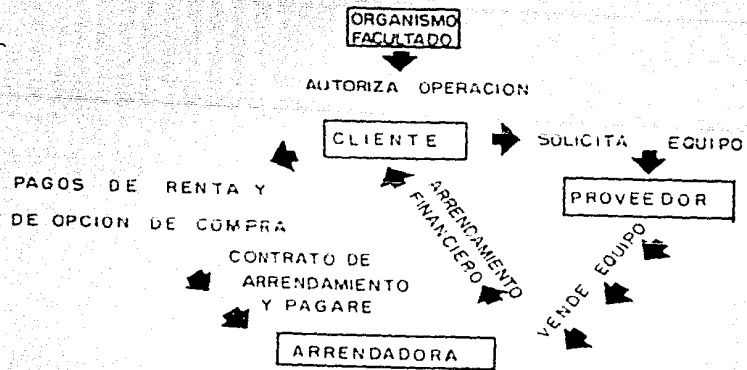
ORGANISMO FACULTADO

AUTORIZA OPERACION

CLIENTE

SOLICITA EQUIPO

PROVEEDOR

PAGOS DE RENTA Y DE OPCION DE COMPRA

ARRENDAMIENTO FINANCIERO

CONTRATO DE ARRENDAMIENTO Y PAGARE

VENDE EQUIPO

ARRENDADORA